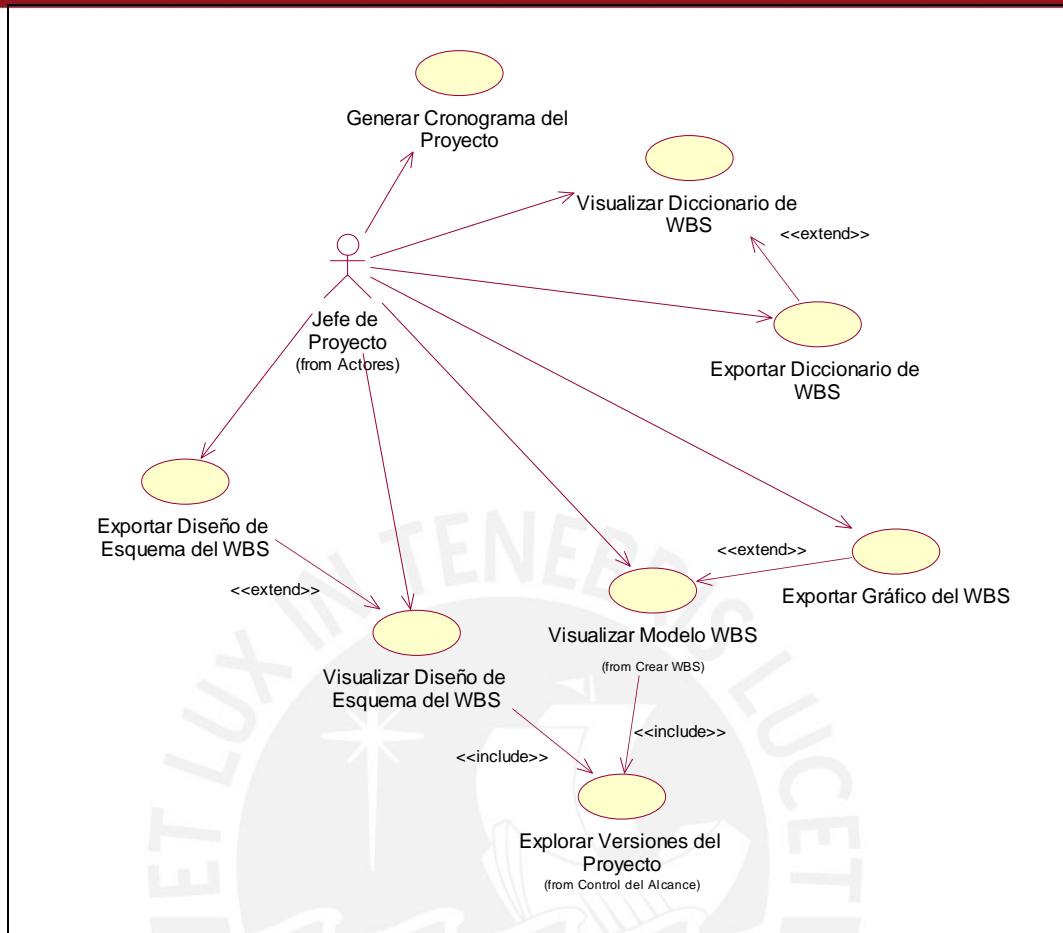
Generar Cronograma del Proyecto

Visualizar Diccionario de WBS

<<extend>>

Jefe de Proyecto
(from Actores)

Exportar Diccionario de WBS

Exportar Diseño de Esquema del WBS

<<extend>>

<<extend>>

Exportar Gráfico del WBS

Visualizar Modelo WBS
(from Crear WBS)

Visualizar Diseño de Esquema del WBS

<<include>>

<<include>>

Explorar Versiones del Proyecto
(from Control del Alcance)

ET LUX IN TENEBRIS LUCET